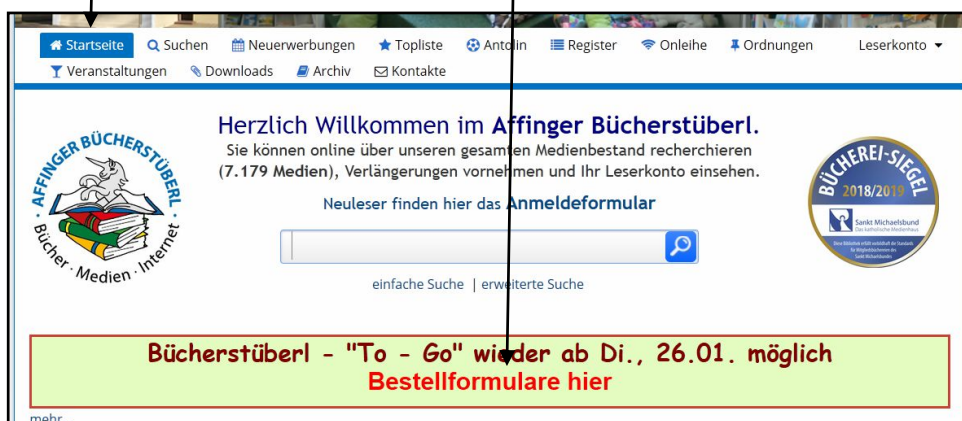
Startseite Suchen Neuerwerbungen Topliste Antolin Register Onleihe Ordnungen Leserkonto
Veranstaltungen Downloads Archiv Kontakte

AFFINGER BÜCHERSTÜBERL
Bücher · Medien · Internet

Herzlich Willkommen im Affinger Bücherstüberl.
Sie können online über unseren gesamten Medienbestand recherchieren (7.179 Medien), Verlängerungen vornehmen und Ihr Leserkonto einsehen.

Neuleser finden hier das Anmeldeformular

BÜCHEREI-SIEGEL 2018/2019
Sankt Michaelsbund
Das katholische Medienhaus

einfache Suche | erweiterte Suche

Bücherstüberl - "To - Go" wieder ab Di., 26.01. möglich
Bestellformulare hier

mehr...